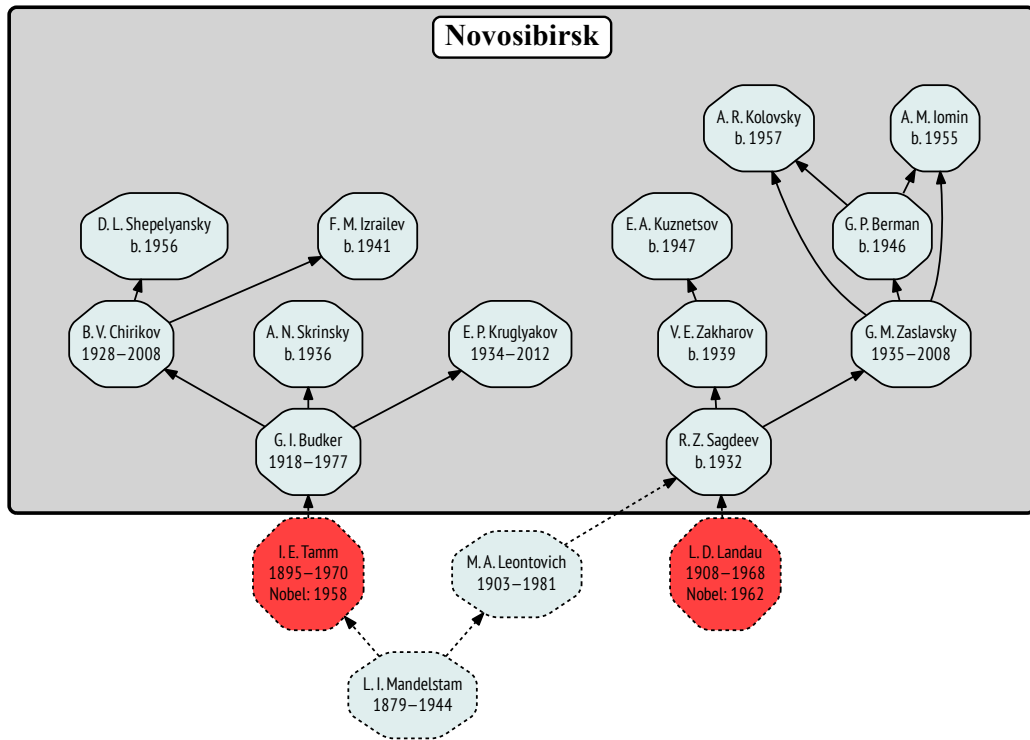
Novosibirsk

A. R. Kolovsky
b. 1957

A. M. Iomin
b. 1955

D. L. Shepelyansky
b. 1956

F. M. Izrailev
b. 1941

E. A. Kuznetsov
b. 1947

G. P. Berman
b. 1946

B. V. Chirikov
1928–2008

A. N. Skrinsky
b. 1936

E. P. Kruglyakov
1934–2012

V. E. Zakharov
b. 1939

G. M. Zaslavsky
1935–2008

G. I. Budker
1918–1977

R. Z. Sagdeev
b. 1932

I. E. Tamm
1895–1970
Nobel: 1958

M. A. Leontovich
1903–1981

L. D. Landau
1908–1968
Nobel: 1962

L. I. Mandelstam
1879–1944